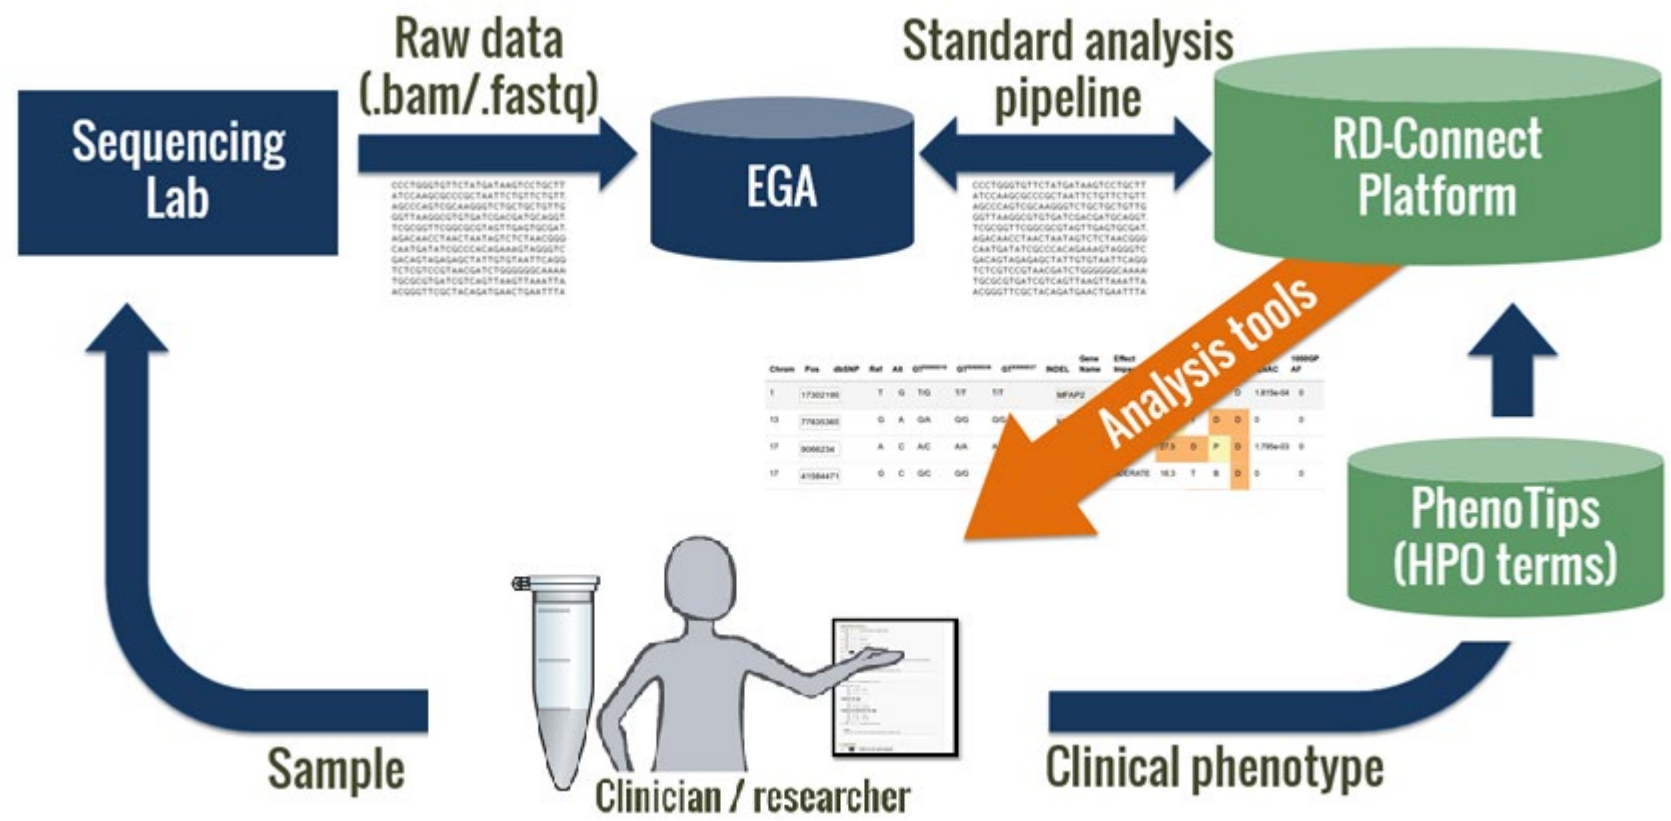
Sequencing Lab

Raw data (.bam/.fastq)

CCCTGGGTGTTCTATGATAAGTCCTGCTT ATCCAAGCGCCCGCTAATTCTGTTCTGTT AGCCCAGTCGCAAGGGTCTGCTGCTGTTG GGTTAAGGCGTGTGATCGACGATGCAGGT TCGCGGTTCGGCGCGTAGTTGAGTGCGAT AGACAACCTAACTAATAGTCTCTAACGGG CAATGATATCGCCCACAGAAAGTAGGGTC GACAGTAGAGAGCTATTGTGTAATTCAGG TCTCGTCCGTAACGATCTGGGGGGCAAAA TGCGCGTGATCGTCAGTTAAGTTAAATTA ACGGGTTCGCTACAGATGAACTGAATTTA

EGA

Standard analysis pipeline

CCCTGGGTGTTCTATGATAAGTCCTGCTT ATCCAAGCGCCCGCTAATTCTGTTCTGTT AGCCCAGTCGCAAGGGTCTGCTGCTGTTG GGTTAAGGCGTGTGATCGACGATGCAGGT TCGCGGTTCGGCGCGTAGTTGAGTGCGAT AGACAACCTAACTAATAGTCTCTAACGGG CAATGATATCGCCCACAGAAAGTAGGGTC GACAGTAGAGAGCTATTGTGTAATTCAGG TCTCGTCCGTAACGATCTGGGGGGCAAAA TGCGCGTGATCGTCAGTTAAGTTAAATTA ACGGGTTCGCTACAGATGAACTGAATTTA

RD-Connect Platform

Analysis tools

| Chrom | Pos | dbSNP | Ref | Alt | GT | GT | GT | INDEL | Gene Name | Effect Impact | | | | | AAC | 1000GP AF |
|---|---|---|---|---|---|---|---|---|---|---|---|---|---|---|---|---|
| 1 | 17302195 | | T | G | T/G | T/T | T/T | | MFAP2 | | | | | D | 1.815e-04 | 0 |
| 13 | 77835365 | | G | A | G/A | G/G | G/G | | | | | | D | D | 0 | 0 |
| 17 | 8066234 | | A | C | A/C | A/A | A | | | | 27.5 | D | P | D | 1.795e-03 | 0 |
| 17 | 41584471 | | G | C | G/C | G/G | | | | DERATE | 16.3 | T | B | D | 0 | 0 |

PhenoTips (HPO terms)

Sample

Clinician / researcher

Clinical phenotype